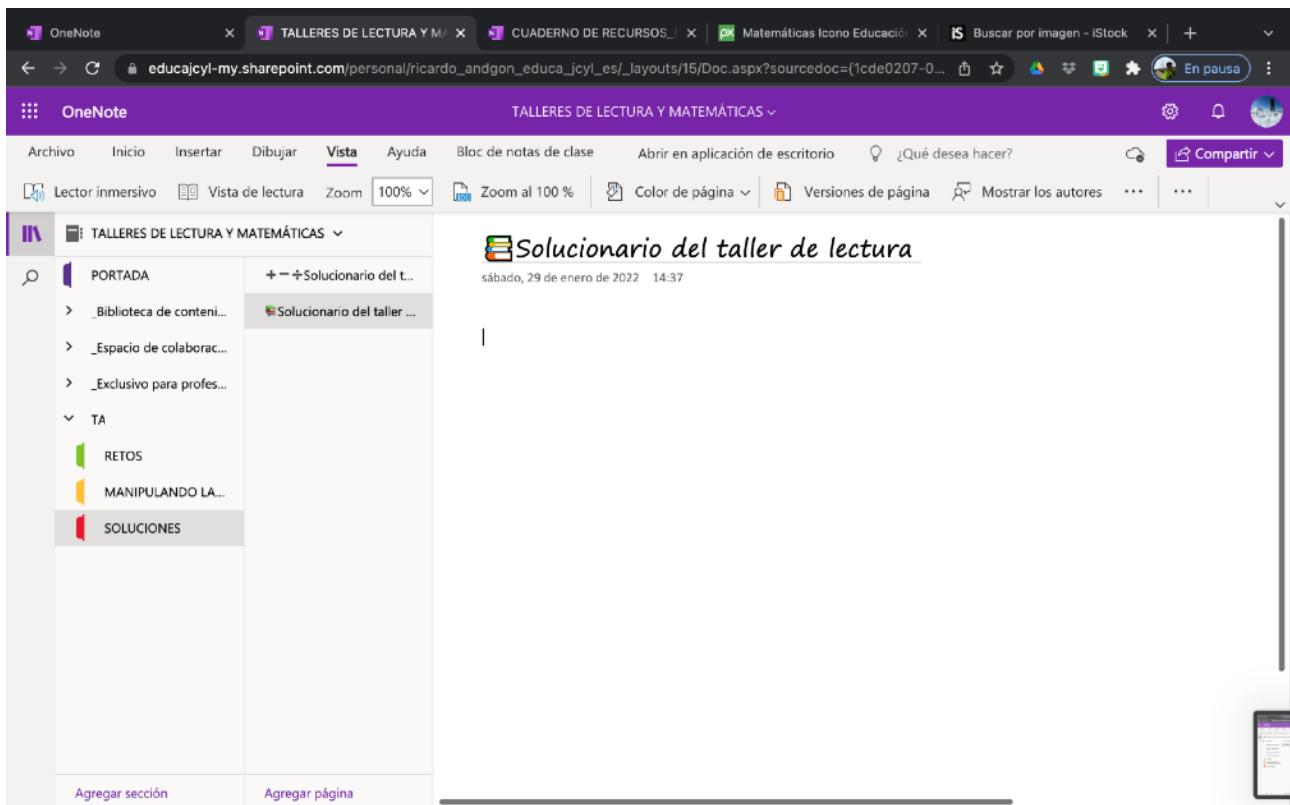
OneNote ×
TALLERES DE LECTURA Y MA ×
CUADERNO DE RECURSOS_ ×
px Matemáticas Icono Educació ×
iS Buscar por imagen - iStock ×
+

educajcyl-my.sharepoint.com/personal/ricardo_andgon_educa_jcyl_es/_layouts/15/Doc.aspx?sourcedoc={1cde0207-0...
En pausa

OneNote
TALLERES DE LECTURA Y MATEMÁTICAS

Archivo Inicio Insertar Dibujar Vista Ayuda Bloc de notas de clase Abrir en aplicación de escritorio ¿Qué desea hacer?
Compartir

Lector inmersivo Vista de lectura Zoom 100% Zoom al 100 % Color de página Versiones de página Mostrar los autores ··· ···

TALLERES DE LECTURA Y MATEMÁTICAS
PORTADA
_Biblioteca de conteni...
_Espacio de colaborac...
_Exclusivo para profes...
TA
RETOS
MANIPULANDO LA...
SOLUCIONES

+−÷Solucionario del t...
Solucionario del taller ...

Solucionario del taller de lectura
sábado, 29 de enero de 2022 14:37

Agregar sección
Agregar página